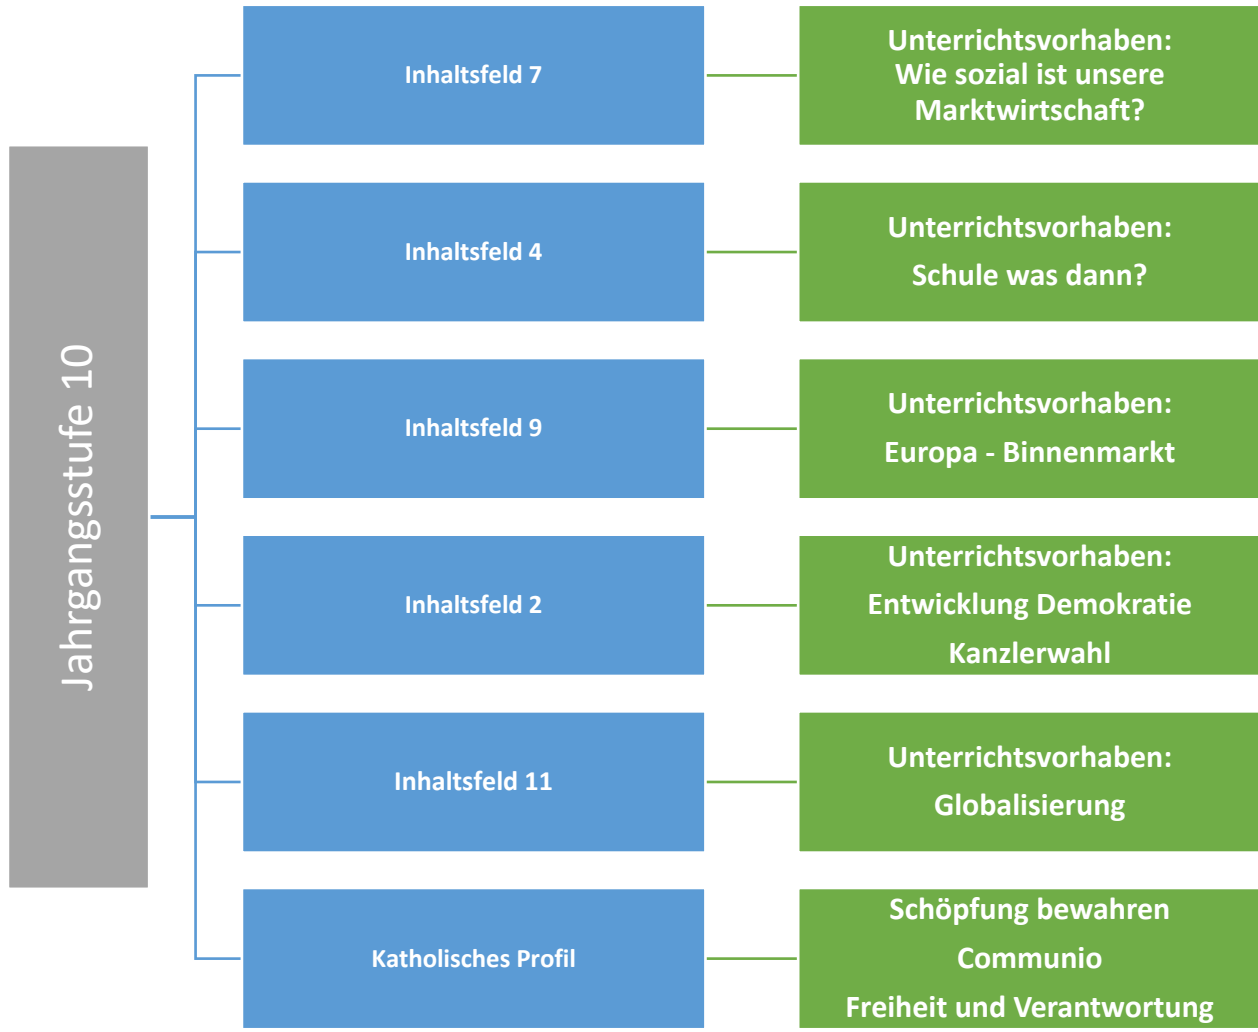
Jahrgangsstufe 10

Inhaltsfeld 7

Unterrichtsvorhaben: Wie sozial ist unsere Marktwirtschaft?

Inhaltsfeld 4

Unterrichtsvorhaben: Schule was dann?

Inhaltsfeld 9

Unterrichtsvorhaben: Europa - Binnenmarkt

Inhaltsfeld 2

Unterrichtsvorhaben: Entwicklung Demokratie Kanzlerwahl

Inhaltsfeld 11

Unterrichtsvorhaben: Globalisierung

Katholisches Profil

Schöpfung bewahren
Communio
Freiheit und Verantwortung